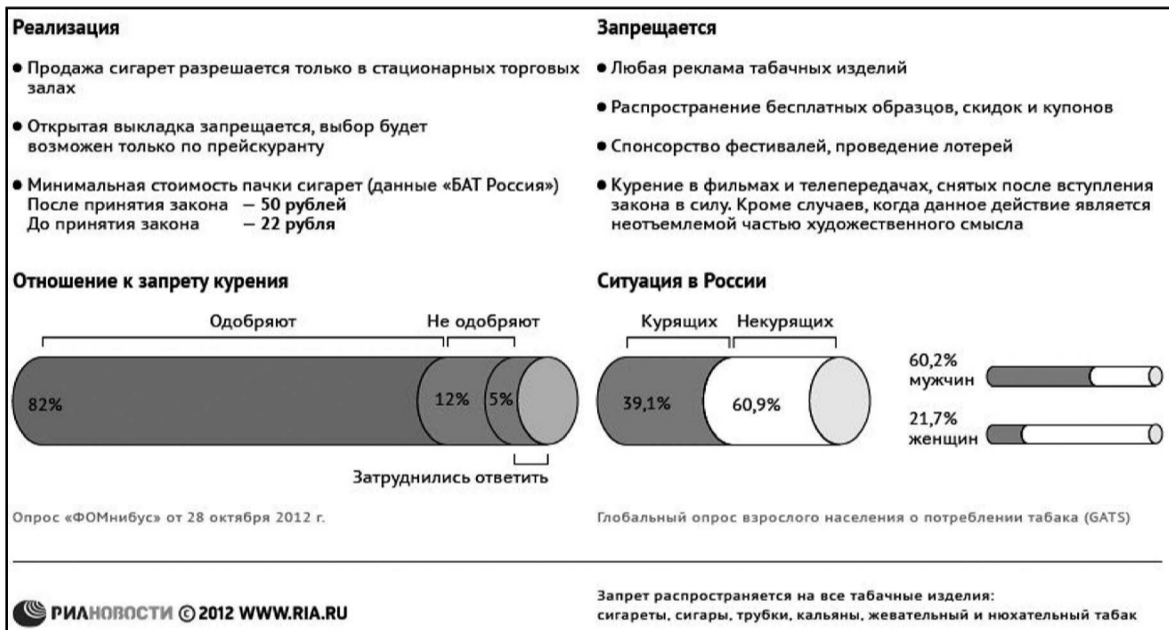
Реализация

• Продажа сигарет разрешается только в стационарных торговых залах

• Открытая выкладка запрещается, выбор будет возможен только по прейскуранту

• Минимальная стоимость пачки сигарет (данные «БАТ Россия»)
После принятия закона — 50 рублей
До принятия закона — 22 рубля

Запрещается

• Любая реклама табачных изделий

• Распространение бесплатных образцов, скидок и купонов

• Спонсорство фестивалей, проведение лотерей

• Курение в фильмах и телепередачах, снятых после вступления закона в силу. Кроме случаев, когда данное действие является неотъемлемой частью художественного смысла

Отношение к запрету курения

Одобряют
Не одобряют
82%
12%
5%
Затруднились ответить

Опрос «ФОМнибус» от 28 октября 2012 г.

Ситуация в России

Курящих
Некурящих
39,1%
60,9%
60,2% мужчин
21,7% женщин

Глобальный опрос взрослого населения о потреблении табака (GATS)

РИАНОВОСТИ © 2012 WWW.RIA.RU

Запрет распространяется на все табачные изделия:
сигареты, сигары, трубки, кальяны, жевательный и нюхательный табак